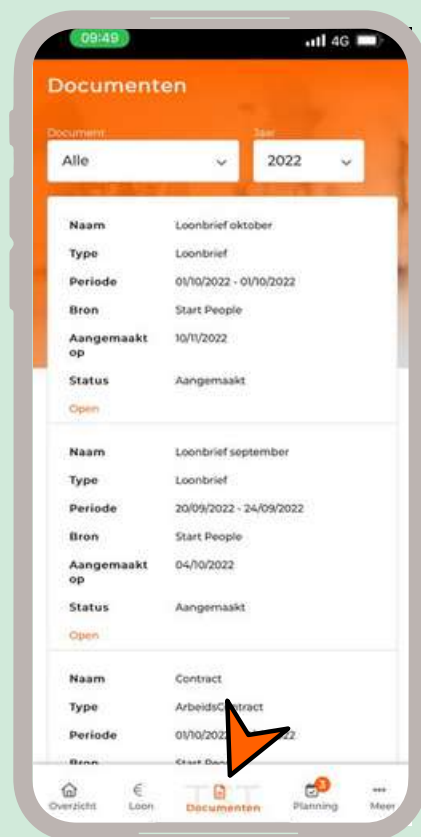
09:49 4G

Documenten

Document
Alle

Jaar
2022

| | |
|---|---|
| Naam | Loonbrief oktober |
| Type | Loonbrief |
| Periode | 01/10/2022 - 01/10/2022 |
| Bron | Start People |
| Aangemaakt op | 10/11/2022 |
| Status | Aangemaakt |

Open

| | |
|---|---|
| Naam | Loonbrief september |
| Type | Loonbrief |
| Periode | 20/09/2022 - 24/09/2022 |
| Bron | Start People |
| Aangemaakt op | 04/10/2022 |
| Status | Aangemaakt |

Open

| | |
|---|---|
| Naam | Contract |
| Type | ArbeidsC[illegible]ntract |
| Periode | 01/10/202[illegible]22 |
| Bron | Start Peo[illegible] |

Overzicht Loon Documenten 3 Planning Meer